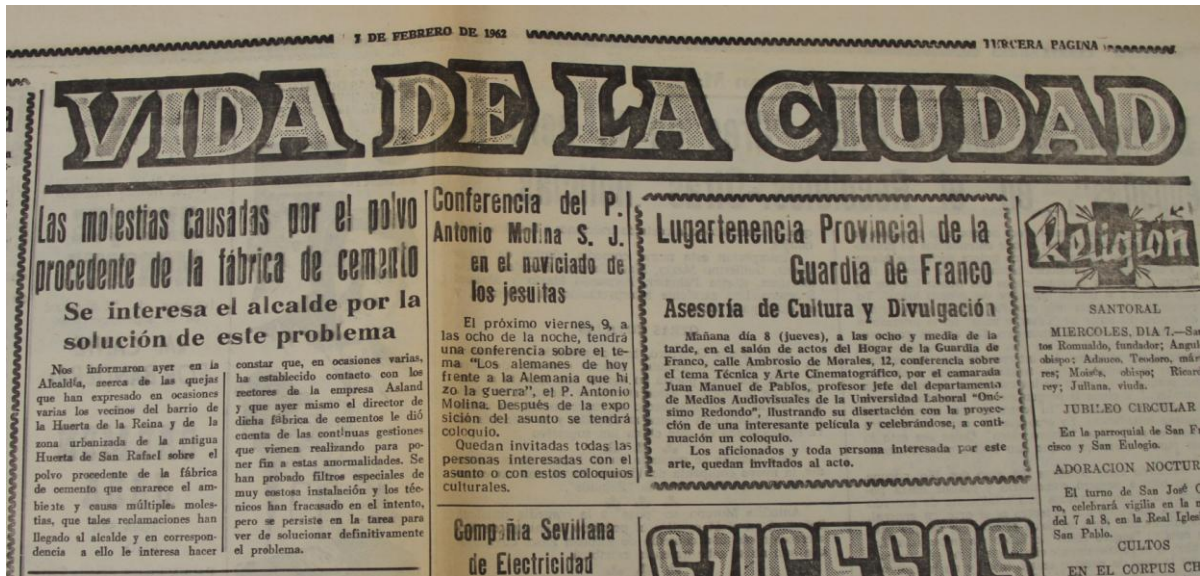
7 DE FEBRERO DE 1962 TERCERA PAGINA

VIDA DE LA CIUDAD

Las molestias causadas por el polvo procedente de la fábrica de cemento

Se interesa el alcalde por la solución de este problema

Nos informaron ayer en la Alcaldía, acerca de las quejas que han expresado en ocasiones varias los vecinos del barrio de la Huerta de la Reina y de la zona urbanizada de la antigua Huerta de San Rafael sobre el polvo procedente de la fábrica de cemento que enrarece el ambiente y causa múltiples molestias, que tales reclamaciones han llegado al alcalde y en correspondencia a ello le interesa hacer constar que, en ocasiones varias, ha establecido contacto con los rectores de la empresa Asland y que ayer mismo el director de dicha fábrica de cementos le dió cuenta de las continuas gestiones que vienen realizando para poner fin a estas anormalidades. Se han probado filtros especiales de muy costosa instalación y los técnicos han fracasado en el intento, pero se persiste en la tarea para ver de solucionar definitivamente el problema.

Conferencia del P. Antonio Molina S. J. en el noviciado de los jesuitas

El próximo viernes, 9, a las ocho de la noche, tendrá una conferencia sobre el tema "Los alemanes de hoy frente a la Alemania que hizo la guerra", el P. Antonio Molina. Después de la exposición del asunto se tendrá coloquio.

Quedan invitadas todas las personas interesadas con el asunto o con estos coloquios culturales.

Compañía Sevillana de Electricidad

Lugartenencia Provincial de la Guardia de Franco

Asesoría de Cultura y Divulgación

Mañana día 8 (jueves), a las ocho y media de la tarde, en el salón de actos del Hogar de la Guardia de Franco, calle Ambrosio de Morales, 12, conferencia sobre el tema Técnica y Arte Cinematográfico, por el camarada Juan Manuel de Pablos, profesor jefe del departamento de Medios Audiovisuales de la Universidad Laboral "Onésimo Redondo", ilustrando su disertación con la proyección de una interesante película y celebrándose, a continuación un coloquio.

Los aficionados y toda persona interesada por este arte, quedan invitados al acto.

SUCESOS

Religión

SANTORAL

MIERCOLES, DIA 7.—Sa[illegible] tos Romualdo, fundador; Angul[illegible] obispo; Adauco, Teodoro, már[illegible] res; Moisés, obispo; Ricar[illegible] rey; Juliana, viuda.

JUBILEO CIRCULAR

En la parroquial de San F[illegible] cisco y San Eulogio.

ADORACION NOCTUR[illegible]

El turno de San José C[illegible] ro, celebrará vigilia en la n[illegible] del 7 al 8, en la Real Igles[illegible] San Pablo.

CULTOS

EN EL CORPUS CH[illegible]